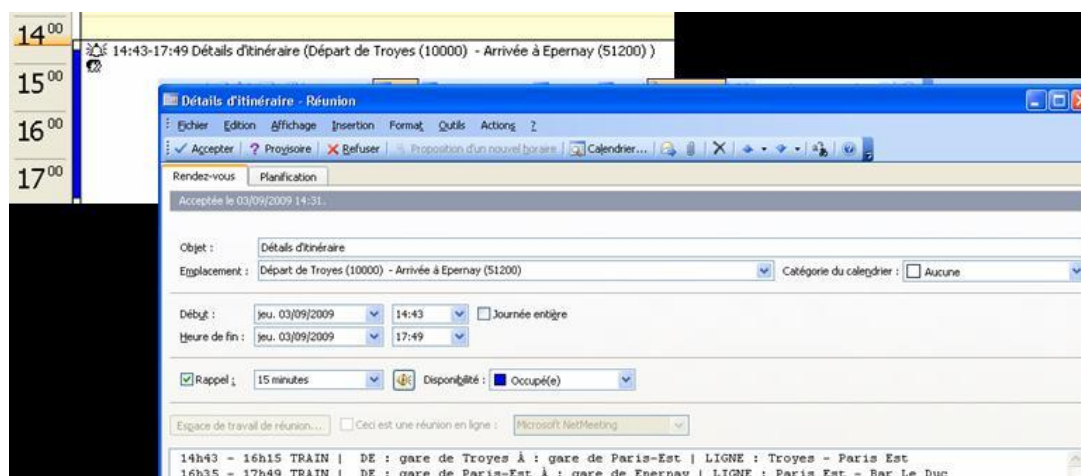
$14^{00}$
$15^{00}$
$16^{00}$
$17^{00}$

14:43-17:49 Détails d'itinéraire (Départ de Troyes (10000) - Arrivée à Epernay (51200) )

Détails d'itinéraire - Réunion

Fichier Edition Affichage Insertion Format Outils Actions ?

Accepter | Provisoire | Refuser | Proposition d'un nouvel horaire | Calendrier... |

Rendez-vous Planification

Acceptée le 03/09/2009 14:31.

Objet : Détails d'itinéraire

Emplacement : Départ de Troyes (10000) - Arrivée à Epernay (51200)

Catégorie du calendrier : Aucune

Début : jeu. 03/09/2009 14:43 Journée entière

Heure de fin : jeu. 03/09/2009 17:49

Rappel : 15 minutes Disponibilité : Occupé(e)

Espace de travail de réunion... Ceci est une réunion en ligne : Microsoft NetMeeting

14h43 - 16h15 TRAIN | DE : gare de Troyes À : gare de Paris-Est | LIGNE : Troyes - Paris Est
16h35 - 17h49 TRAIN | DE : gare de Paris-Est À : gare de Epernay | LIGNE : Paris Est - Bar Le Duc